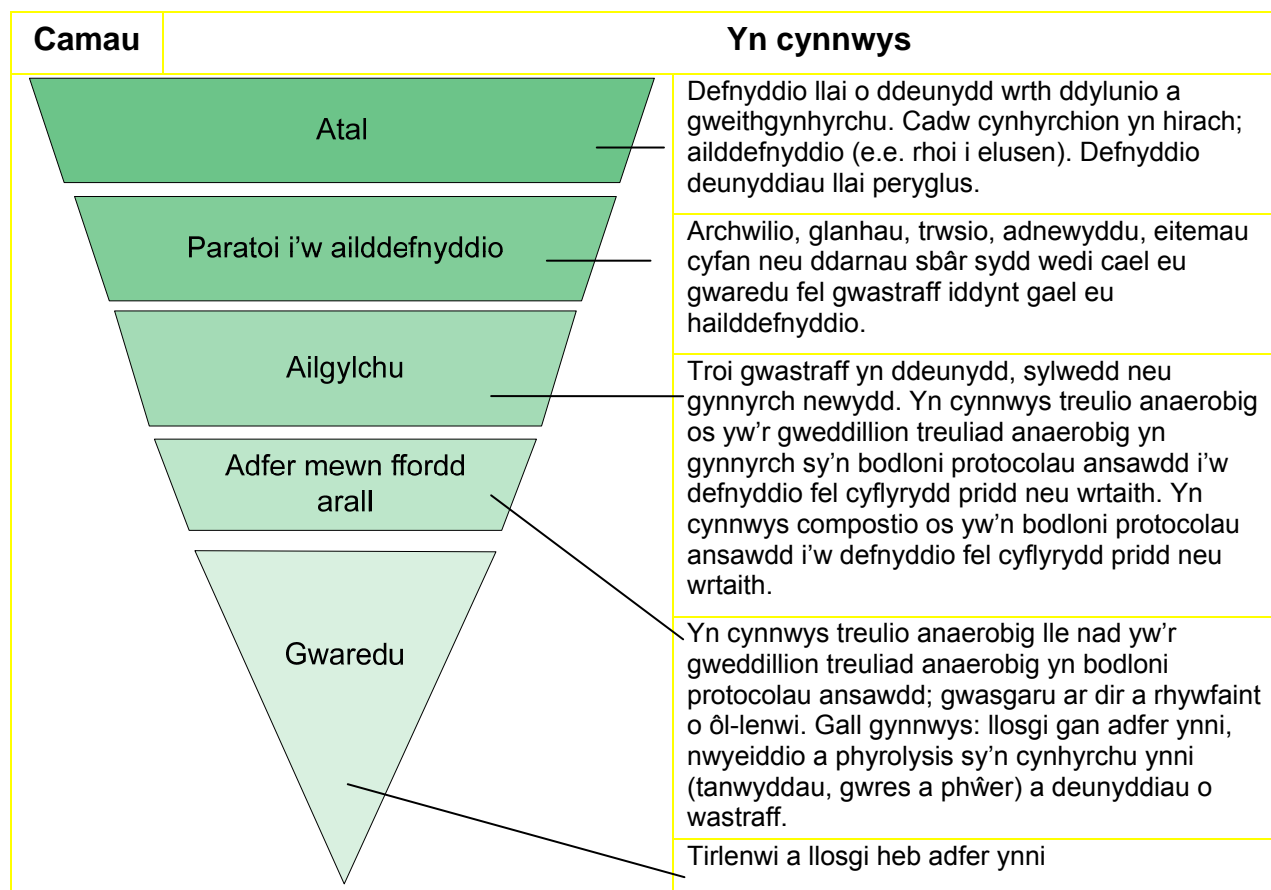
| Camau | Yn cynnwys |
|---|---|
| Atal | Defnyddio llai o ddeunydd wrth ddylunio a gweithgynhyrchu. Cadw cynhyrchion yn hirach; ailddefnyddio (e.e. rhoi i elusen). Defnyddio deunyddiau llai peryglus. |
| Paratoi i'w ailddefnyddio | Archwilio, glanhau, trwsio, adnewyddu, eitemau cyfan neu ddarnau sbâr sydd wedi cael eu gwaredu fel gwastraff iddynt gael eu hailddefnyddio. |
| Ailgylchu | Troi gwastraff yn ddeunydd, sylwedd neu gynnyrch newydd. Yn cynnwys treulio anaerobig os yw'r gweddillion treuliad anaerobig yn gynnyrch sy'n bodloni protocolau ansawdd i'w defnyddio fel cyflyrydd pridd neu wrtaith. Yn cynnwys compostio os yw'n bodloni protocolau ansawdd i'w defnyddio fel cyflyrydd pridd neu wrtaith. |
| Adfer mewn ffordd arall | Yn cynnwys treulio anaerobig lle nad yw'r gweddillion treuliad anaerobig yn bodloni protocolau ansawdd; gwasgaru ar dir a rhywfaint o ôl-lenwi. Gall gynnwys: llosgi gan adfer ynni, nwyeiddio a phyrolysis sy'n cynhyrchu ynni (tanwyddau, gwres a phŵer) a deunyddiau o wastraff. |
| Gwaredu | Tirlenwi a llosgi heb adfer ynni |